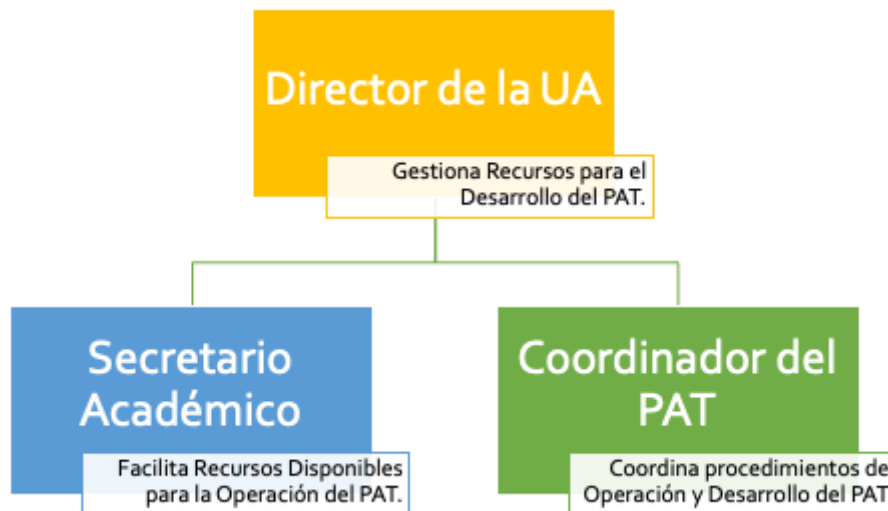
Director de la UA

Gestiona Recursos para el Desarrollo del PAT.

Secretario Académico

Facilita Recursos Disponibles para la Operación del PAT.

Coordinador del PAT

Coordina procedimientos de Operación y Desarrollo del PAT